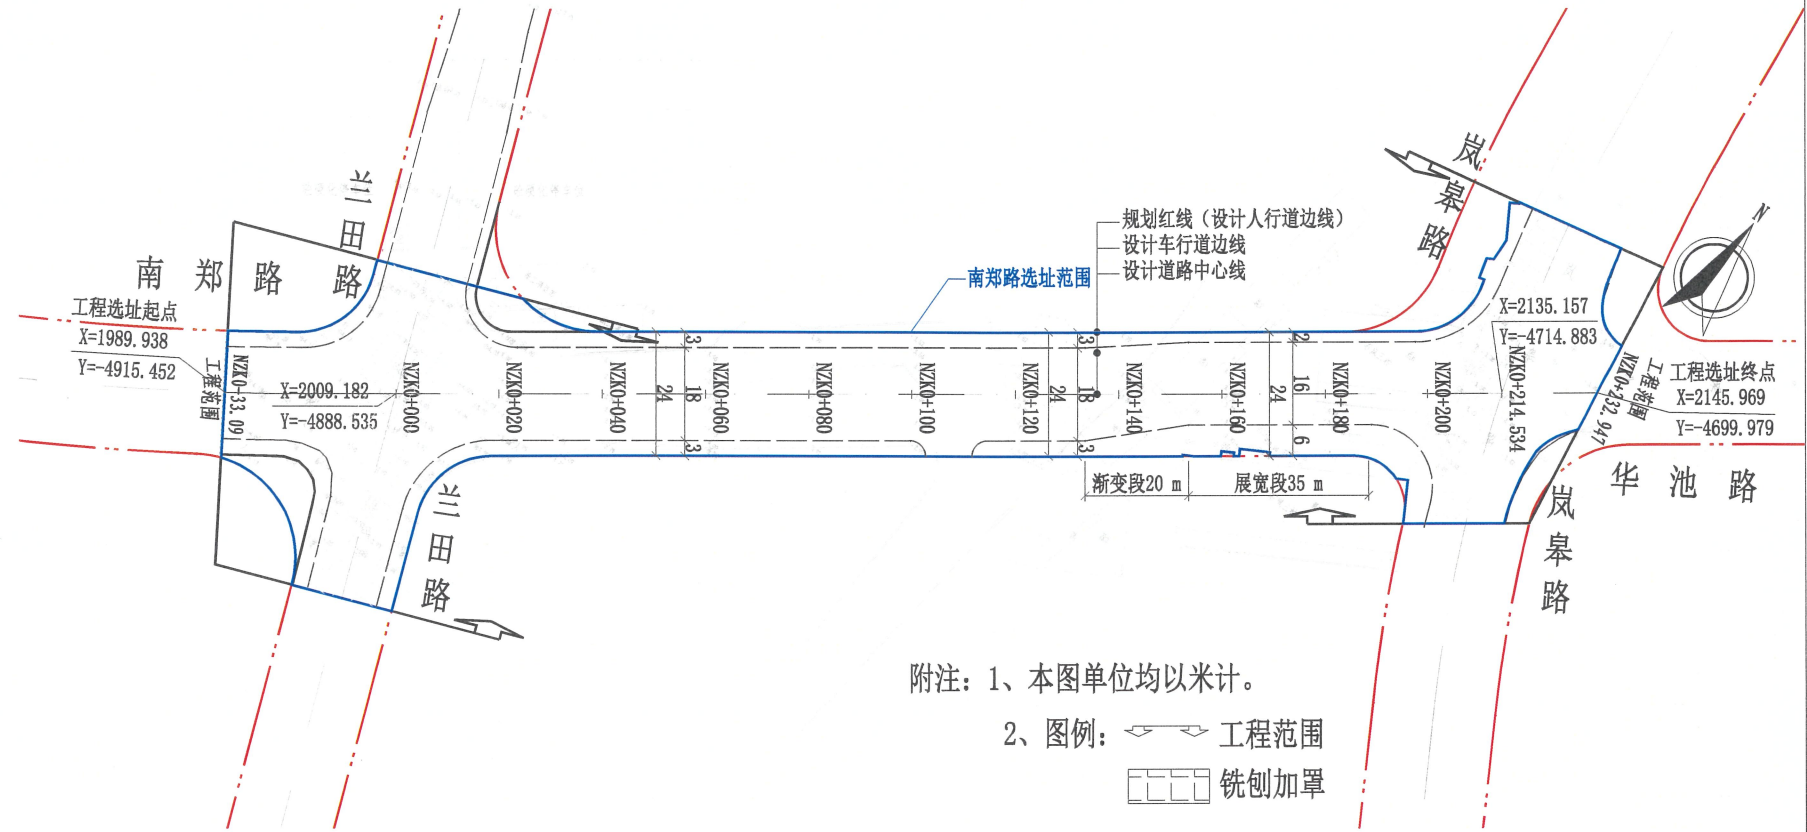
兰田路

南郑路

工程选址起点
X=1989.938
Y=-4915.452

工程范围
NZK0-33.09

X=2009.182
Y=-4888.535

NZK0+000
NZK0+020
NZK0+040
NZK0+060
NZK0+080
NZK0+100
NZK0+120
NZK0+140
NZK0+160
NZK0+180
NZK0+200

3
24
18
3

南郑路选址范围

规划红线（设计人行道边线）
设计车行道边线
设计道路中心线

3
18
24
3

2
24
16
6

渐变段20 m
展宽段35 m

岚皋路

X=2135.157
Y=-4714.883
NZK0+214.534

NZK0+232.947
工程范围
工程选址终点
X=2145.969
Y=-4699.979

N

华池路

岚皋路

兰田路

附注：1、本图单位均以米计。
2、图例：工程范围
铣刨加罩